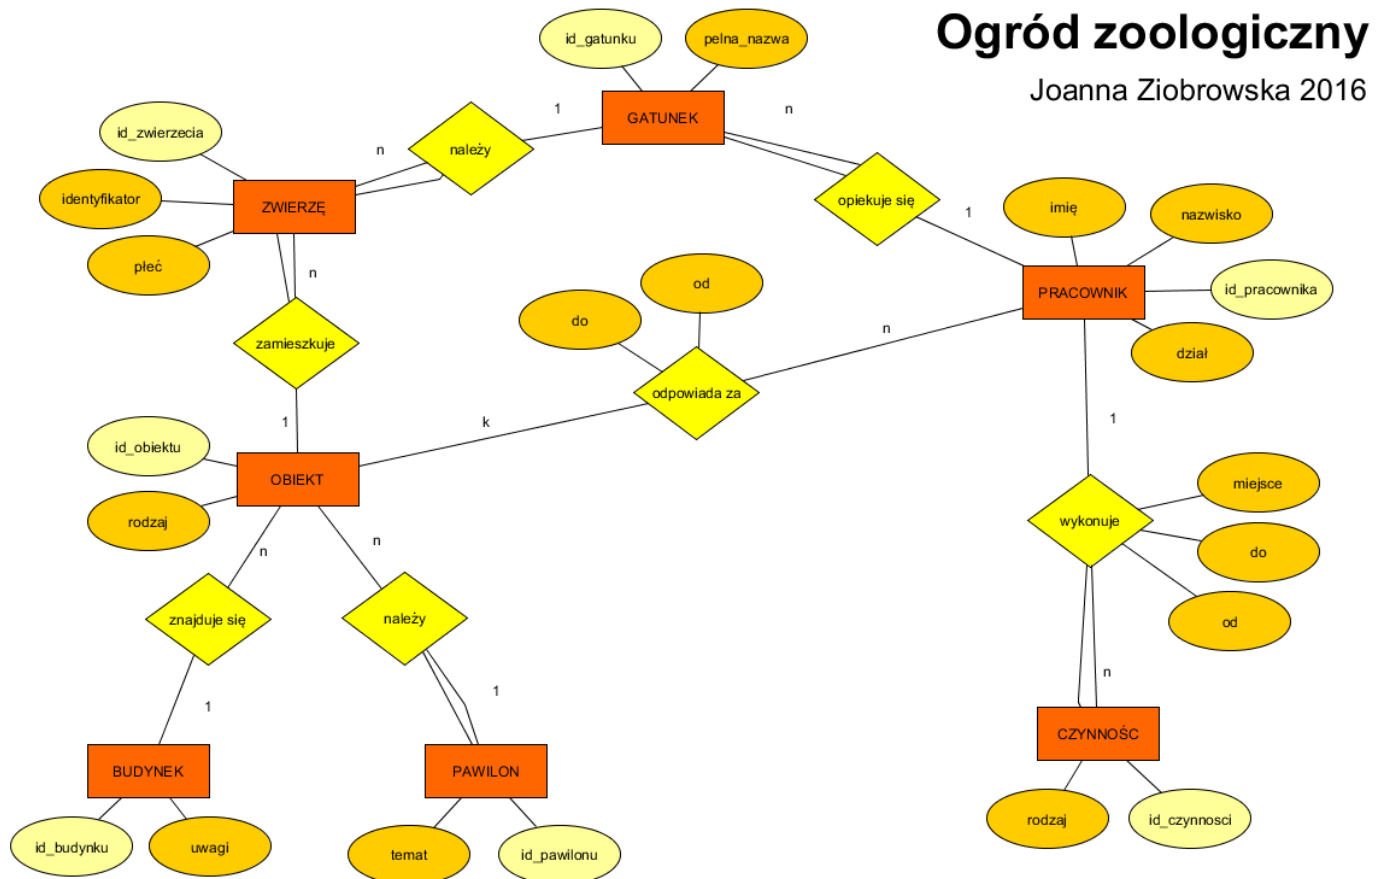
Ogród zoologiczny

Joanna Ziobrowska 2016

id_gatunku
pelna_nazwa
GATUNEK
1
n
należy
n
id_zwierzecia
identyfikator
ZWIERZĘ
płeć
opiekuje się
1
imię
nazwisko
PRACOWNIK
id_pracownika
dział
n
zamieszkuje
od
do
odpowiada za
n
1
k
id_obiektu
OBIEKT
rodzaj
1
wykonuje
miejsce
do
od
n
n
znajduje się
należy
1
1
n
CZYNNOŚC
rodzaj
id_czynnosci
BUDYNEK
id_budynku
uwagi
PAWILON
temat
id_pawilonu